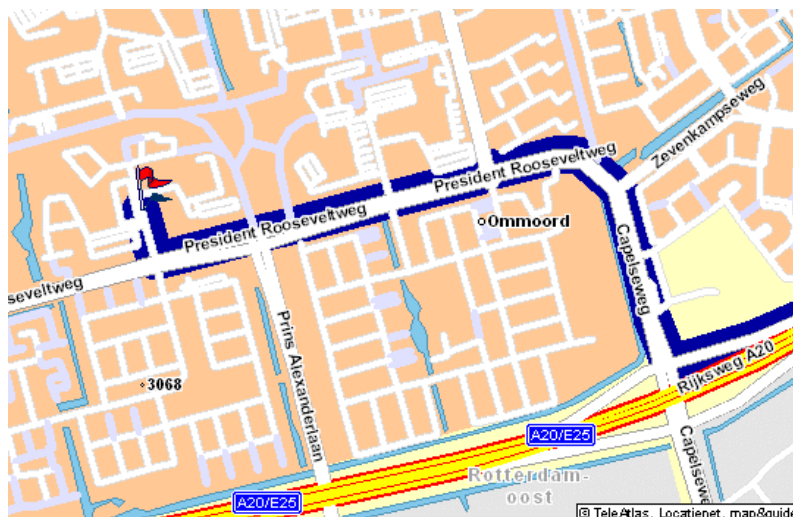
Zevenkampseweg
President Rooseveltweg
President Rooseveltweg
Ommoord
seveltweg
Capelseweg
Prins Alexanderlaan
3068
Rijksweg A20
A20/E25
Capelseweg
Rotterdam-oost
A20/E25
© TeleAtlas, Locatienet, map&guide